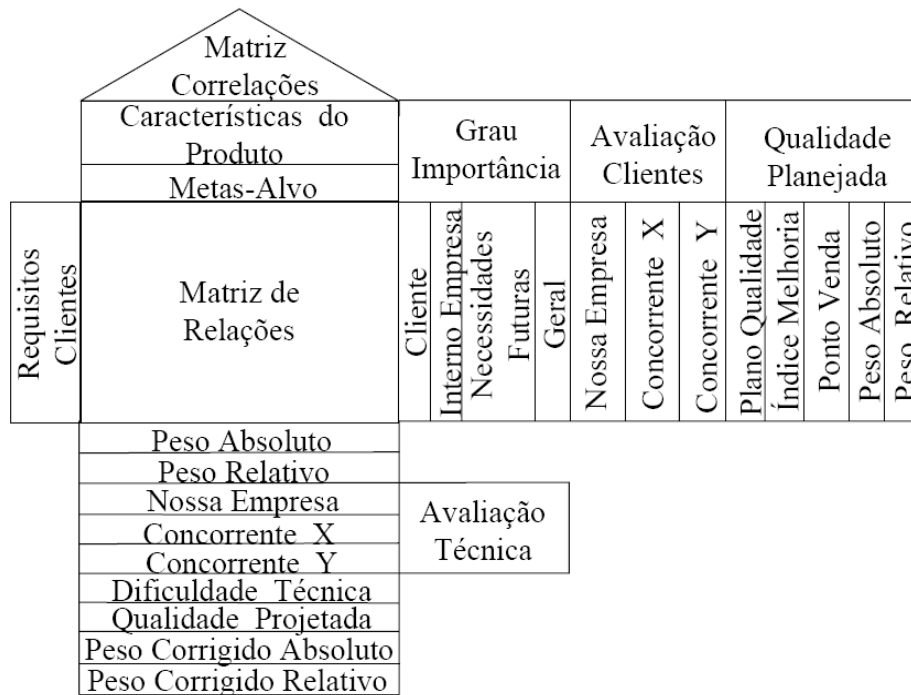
Matriz Correlações

Características do Produto

Metas-Alvo

Grau Importância

Avaliação Clientes

Qualidade Planejada

Requisitos Clientes

Matriz de Relações

Cliente

Interno Empresa

Necessidades Futuras

Geral

Nossa Empresa

Concorrente X

Concorrente Y

Plano Qualidade

Índice Melhoria

Ponto Venda

Peso Absoluto

Peso Relativo

Peso Absoluto

Peso Relativo

Nossa Empresa

Concorrente X

Concorrente Y

Avaliação Técnica

Dificuldade Técnica

Qualidade Projetada

Peso Corrigido Absoluto

Peso Corrigido Relativo